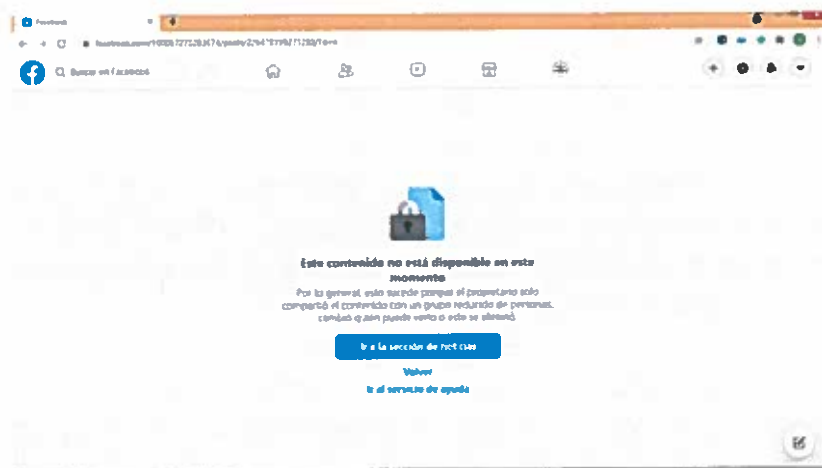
Facebook

facebook.com/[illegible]

Buscar en Facebook

Este contenido no está disponible en este momento

Por lo general, esto sucede porque el propietario solo compartió el contenido con un grupo reducido de personas, cambió quién puede verlo o este se eliminó.

Ir a la sección de noticias

Volver

Ir al servicio de ayuda